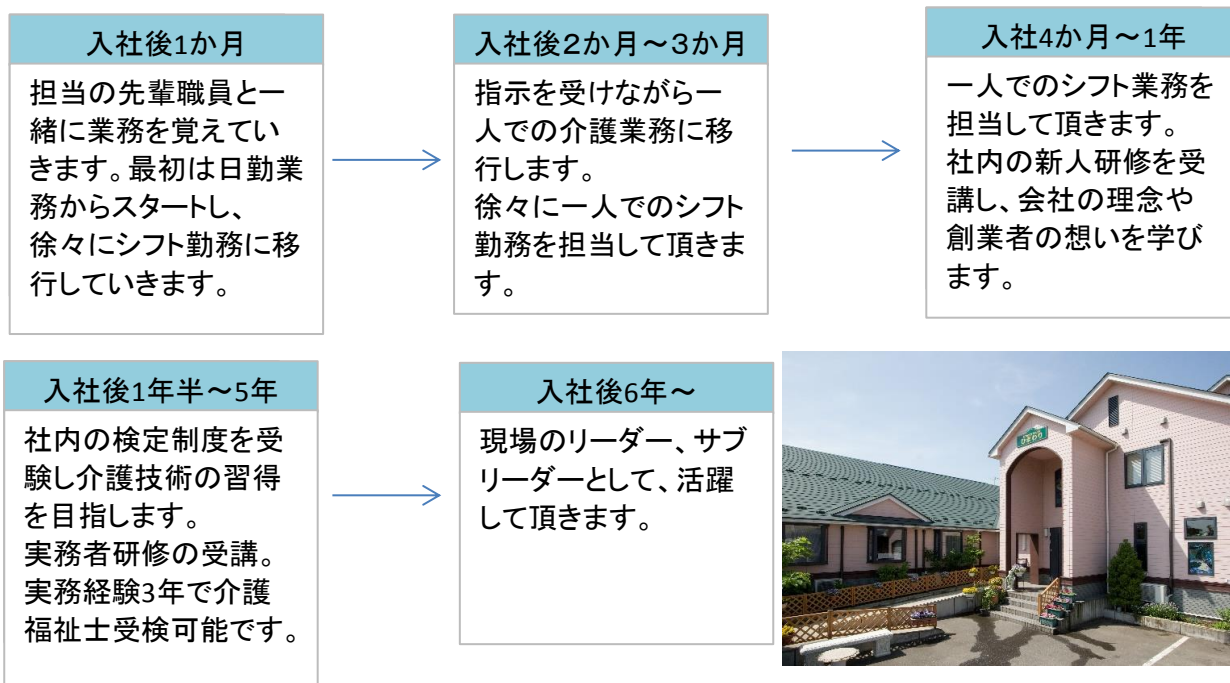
入社後1か月

担当の先輩職員と一緒に業務を覚えていきます。最初は日勤業務からスタートし、
徐々にシフト勤務に移行していきます。

入社後2か月～3か月

指示を受けながら一人での介護業務に移行します。
徐々に一人でのシフト勤務を担当して頂きます。

入社4か月～1年

一人でのシフト業務を担当して頂きます。
社内の新人研修を受講し、会社の理念や創業者の想いを学びます。

入社後1年半～5年

社内の検定制度を受験し介護技術の習得を目指します。
実務者研修の受講。
実務経験3年で介護福祉士受検可能です。

入社後6年～

現場のリーダー、サブリーダーとして、活躍して頂きます。

ひまわり